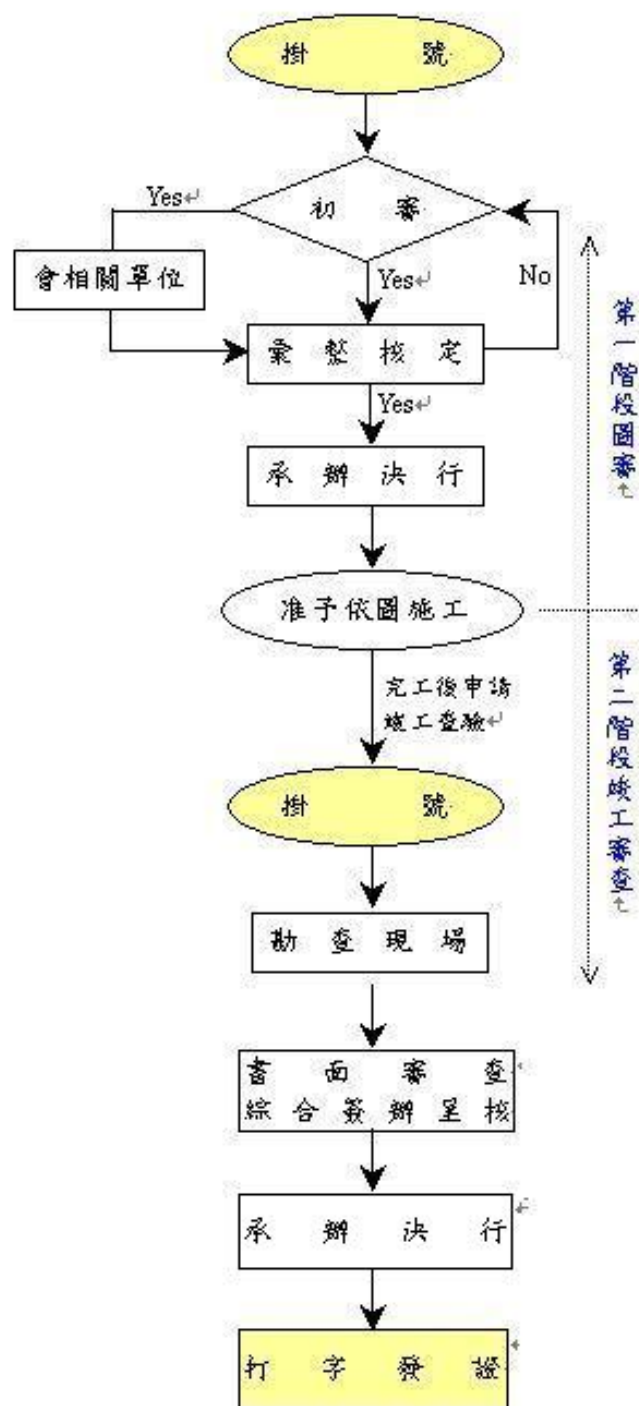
掛 號

Yes

初 審

會相關單位

Yes

No

彙 整 核 定

Yes

承 辦 決 行

准予依圖施工

完工後申請竣工查驗

掛 號

勘 查 現 場

書 面 審 查
綜 合 簽 辦 呈 核

承 辦 決 行

打 字 發 證

第一階段圖審

第二階段竣工審查